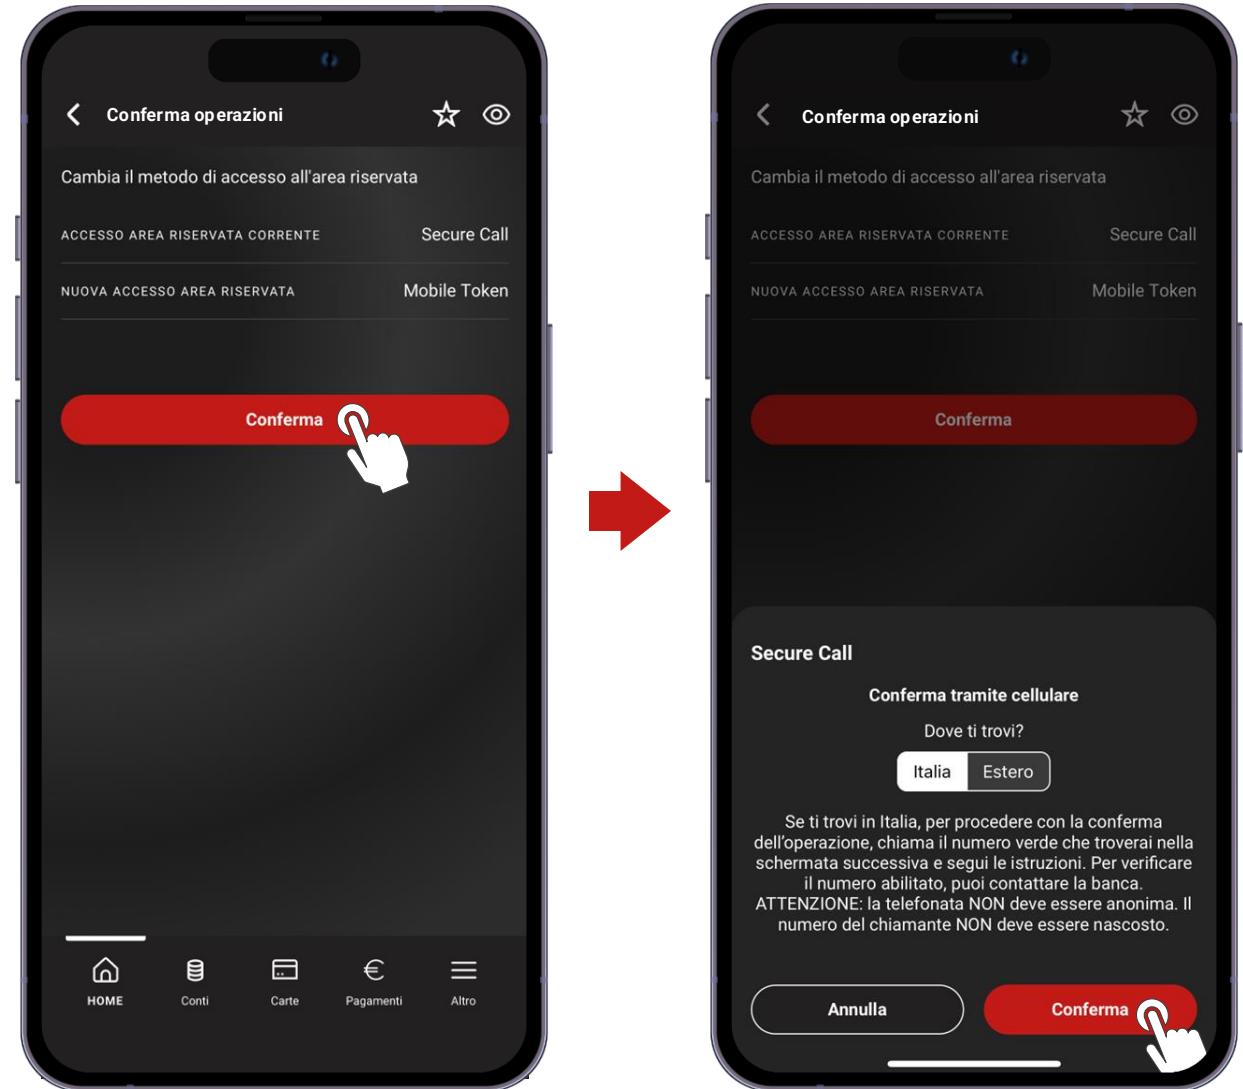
Conferma operazioni

Cambia il metodo di accesso all'area riservata

ACCESSO AREA RISERVATA CORRENTE Secure Call

NUOVA ACCESSO AREA RISERVATA Mobile Token

Conferma

HOME Conti Carte Pagamenti Altro

Conferma operazioni

Cambia il metodo di accesso all'area riservata

ACCESSO AREA RISERVATA CORRENTE Secure Call

NUOVA ACCESSO AREA RISERVATA Mobile Token

Conferma

Secure Call

Conferma tramite cellulare

Dove ti trovi?

Italia Estero

Se ti trovi in Italia, per procedere con la conferma dell'operazione, chiama il numero verde che troverai nella schermata successiva e segui le istruzioni. Per verificare il numero abilitato, puoi contattare la banca. ATTENZIONE: la telefonata NON deve essere anonima. Il numero del chiamante NON deve essere nascosto.

Annulla Conferma